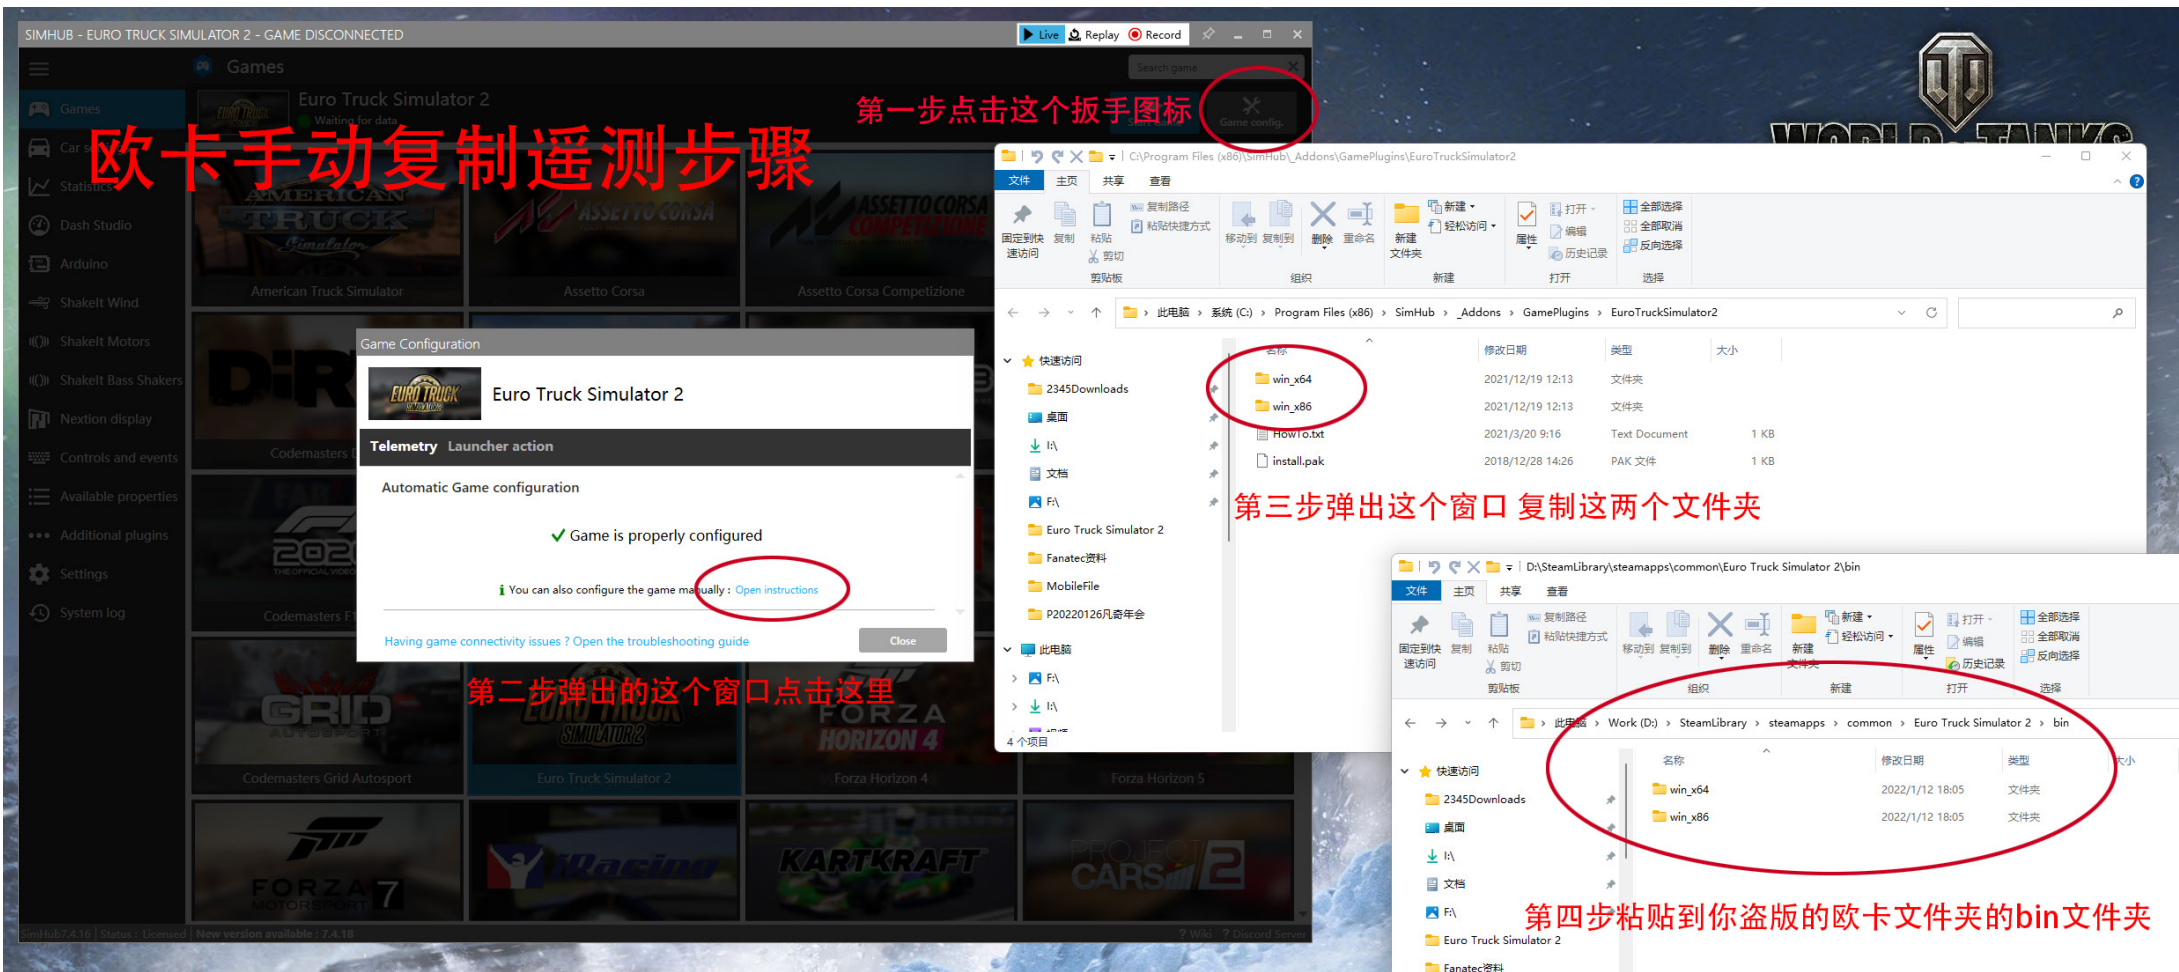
SIMHUB - EURO TRUCK SIMULATOR 2 - GAME DISCONNECTED

Live Replay Record

Games

Search game

Games
Car s
Statistics
Dash Studio
Arduino
ShakeIt Wind
ShakeIt Motors
ShakeIt Bass Shakers
Nextion display
Controls and events
Available properties
Additional plugins
Settings
System log

Euro Truck Simulator 2
Waiting for data

Game config.

欧卡手动复制遥测步骤

第一步点击这个扳手图标

American Truck Simulator
Assetto Corsa
Assetto Corsa Competizione
Codemasters
Codemasters F1
Codemasters Grid Autosport
Euro Truck Simulator 2
Forza Horizon 4
Forza Horizon 5

Game Configuration

Euro Truck Simulator 2

Telemetry Launcher action

Automatic Game configuration

Game is properly configured

You can also configure the game manually : Open instructions

Having game connectivity issues ? Open the troubleshooting guide

Close

第二步弹出的这个窗口点击这里

SimHub7.4.16 | Status : Licensed | New version available : 7.4.18

Wiki Discord Server

C:\Program Files (x86)\SimHub\_Addons\GamePlugins\EuroTruckSimulator2

文件 主页 共享 查看

固定到快速访问 复制 粘贴 复制路径 粘贴快捷方式 剪切 剪贴板
移动到 复制到 删除 重命名 组织
新建文件夹 新建 轻松访问 新建
属性 打开 编辑 历史记录 打开
全部选择 全部取消 反向选择 选择

此电脑 › 系统 (C:) › Program Files (x86) › SimHub › _Addons › GamePlugins › EuroTruckSimulator2

快速访问
2345Downloads
桌面
I:\
文档
F:\
Euro Truck Simulator 2
Fanatec资料
MobileFile
P20220126凡奇年会
此电脑
F:\
I:\

4 个项目

| 名称 | 修改日期 | 类型 | 大小 |
|---|---|---|---|
| win_x64 | 2021/12/19 12:13 | 文件夹 | |
| win_x86 | 2021/12/19 12:13 | 文件夹 | |
| HowTo.txt | 2021/3/20 9:16 | Text Document | 1 KB |
| install.pak | 2018/12/28 14:26 | PAK 文件 | 1 KB |

第三步弹出这个窗口 复制这两个文件夹

D:\SteamLibrary\steamapps\common\Euro Truck Simulator 2\bin

文件 主页 共享 查看

此电脑 › Work (D:) › SteamLibrary › steamapps › common › Euro Truck Simulator 2 › bin

快速访问
2345Downloads
桌面
I:\
文档
F:\
Euro Truck Simulator 2
Fanatec资料

| 名称 | 修改日期 | 类型 | 大小 |
|---|---|---|---|
| win_x64 | 2022/1/12 18:05 | 文件夹 | |
| win_x86 | 2022/1/12 18:05 | 文件夹 | |

第四步粘贴到你盗版的欧卡文件夹的bin文件夹